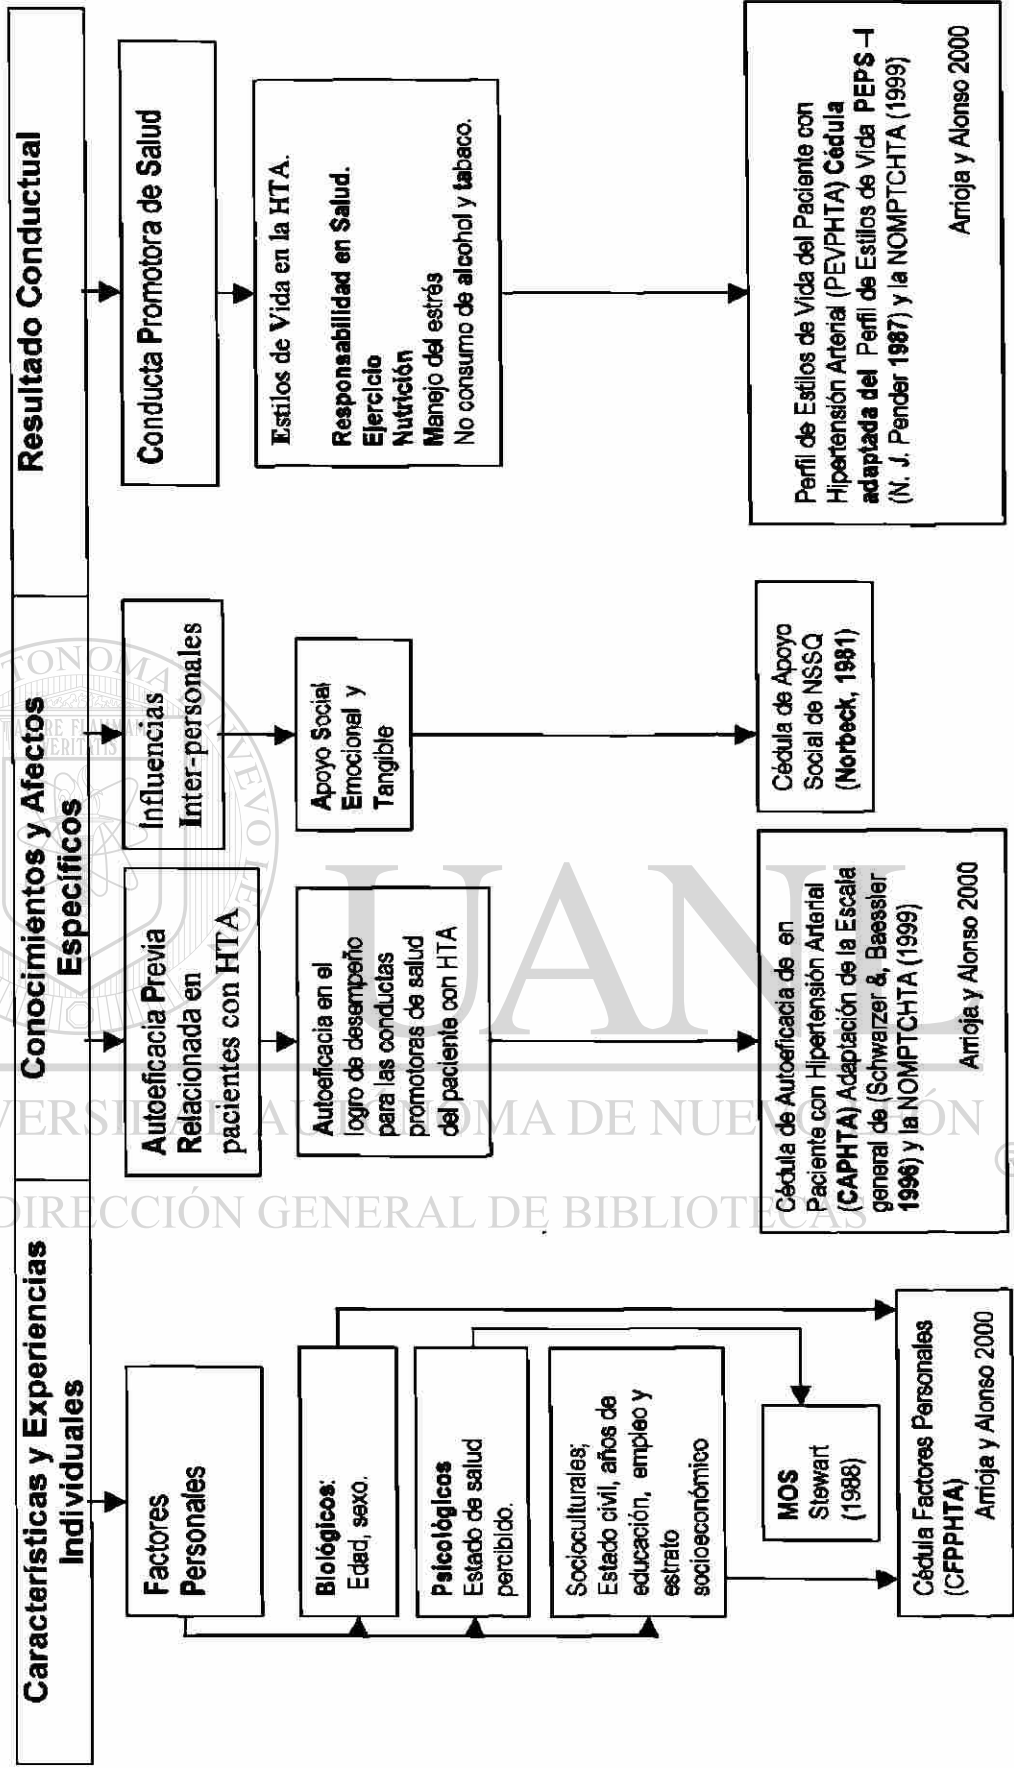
Características y Experiencias Individuales

Factores Personales

Biológicos: Edad, saxo.

Psicológicos Estado de salud percibido.

Socioculturales; Estado civil, años de educación, empleo y estrato socioeconómico

MOS Stewart (1988)

Cédula Factores Personales (CFPPHTA) Arrioja y Alonso 2000

Conocimientos y Afectos Específicos

Autoeficacia Previa Relacionada en pacientes con HTA

Autoeficacia en el logro de desempeño para las conductas promotoras de salud del paciente con HTA

Cédula de Autoeficacia de en Paciente con Hipertensión Arterial (CAPHTA) Adaptación de la Escala general de (Schwarzer &, Baessler 1996) y la NOMPTCHTA (1999)

Arrioja y Alonso 2000

Influencias Inter-personales

Apoyo Social Emocional y Tangible

Cédula de Apoyo Social de NSSQ (Norbeck, 1981)

Resultado Conductual

Conducta Promotora de Salud

Estilos de Vida en la HTA.

Responsabilidad en Salud.
Ejercicio
Nutrición
Manejo del estrés
No consumo de alcohol y tabaco.

Perfil de Estilos de Vida del Paciente con Hipertensión Arterial (PEVPHTA) Cédula adaptada del Perfil de Estilos de Vida PEPS –I (N. J. Pender 1987) y la NOMPTCHTA (1999)

Arrioja y Alonso 2000

UANL

UNIVERSIDAD AUTÓNOMA DE NUEVO LEÓN

DIRECCIÓN GENERAL DE BIBLIOTECAS